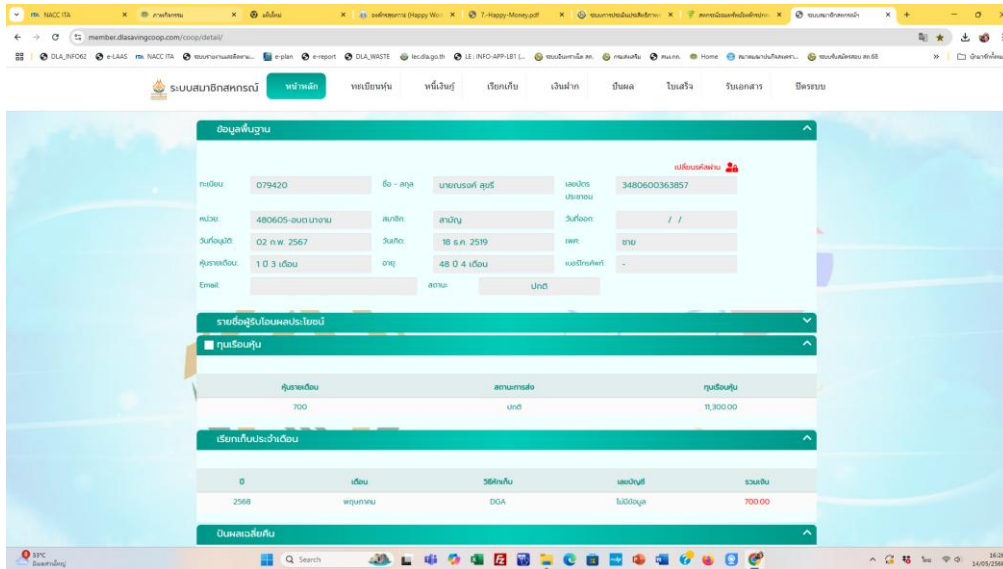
ระบบสมาชิกสหกรณ์ หน้าหลัก ทะเบียนหุ้น หนี้เงินกู้ เรียกเก็บ เงินฝาก ปันผล ใบเสร็จ รับเอกสาร ปิดระบบ

member.dlasavingcoop.com/coop/detail/

ข้อมูลพื้นฐาน

เปลี่ยนรหัสผ่าน

| ทะเบียน: | 079420 | ชื่อ - สกุล | นายณรงค์ สุขรี | เลขบัตรประชาชน | 3480600363857 |
|---|---|---|---|---|---|
| หน่วย: | 480605-อบต.นางาม | สมาชิก: | สามัญ | วันที่ออก: | / / |
| วันที่อนุมัติ: | 02 ก.พ. 2567 | วันเกิด: | 18 ธ.ค. 2519 | เพศ: | ชาย |
| หุ้นรายเดือน: | 1 ปี 3 เดือน | อายุ | 48 ปี 4 เดือน | เบอร์โทรศัพท์: | - |
| Email: | | สถานะ: | ปกติ | | |

รายชื่อผู้รับโอนผลประโยชน์

ทุนเรือนหุ้น

| หุ้นรายเดือน | สถานะการส่ง | ทุนเรือนหุ้น |
|---|---|---|
| 700 | ปกติ | 11,300.00 |

เรียกเก็บประจำเดือน

| ปี | เดือน | วิธีหักเก็บ | เลขบัญชี | รวมเงิน |
|---|---|---|---|---|
| 2568 | พฤษภาคม | DGA | ไม่มีข้อมูล | 700.00 |

ปันผลเฉลี่ยคืน

Q Search